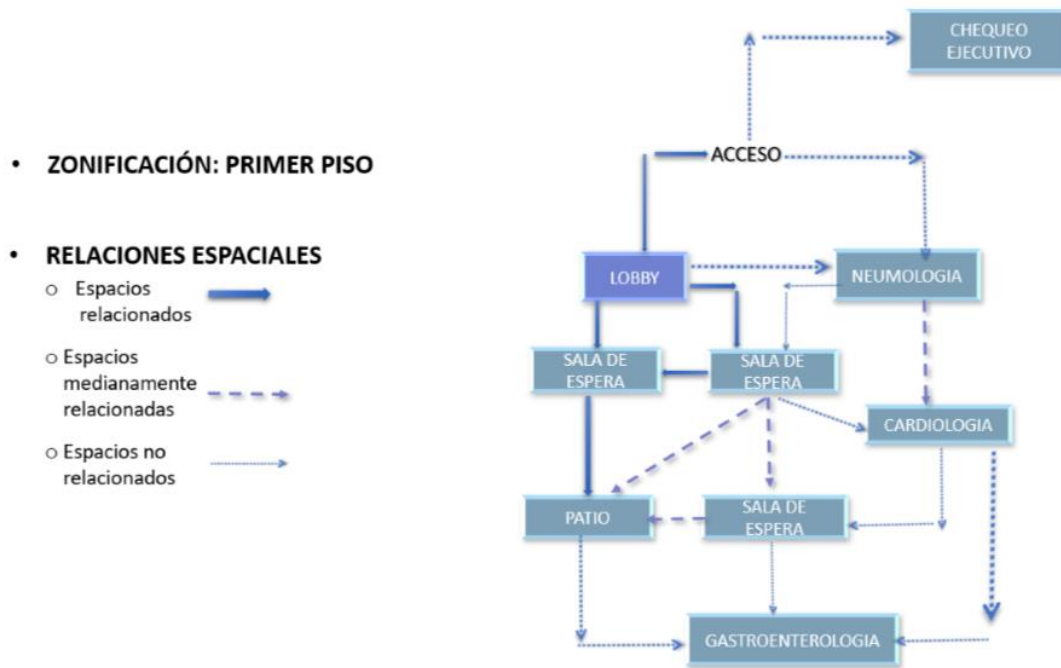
• ZONIFICACIÓN: PRIMER PISO

• RELACIONES ESPACIALES
o Espacios relacionados
o Espacios medianamente relacionadas
o Espacios no relacionados

CHEQUEO EJECUTIVO

ACCESO

LOBBY

NEUMOLOGIA

SALA DE ESPERA

SALA DE ESPERA

CARDIOLOGIA

PATIO

SALA DE ESPERA

GASTROENTEROLOGIA